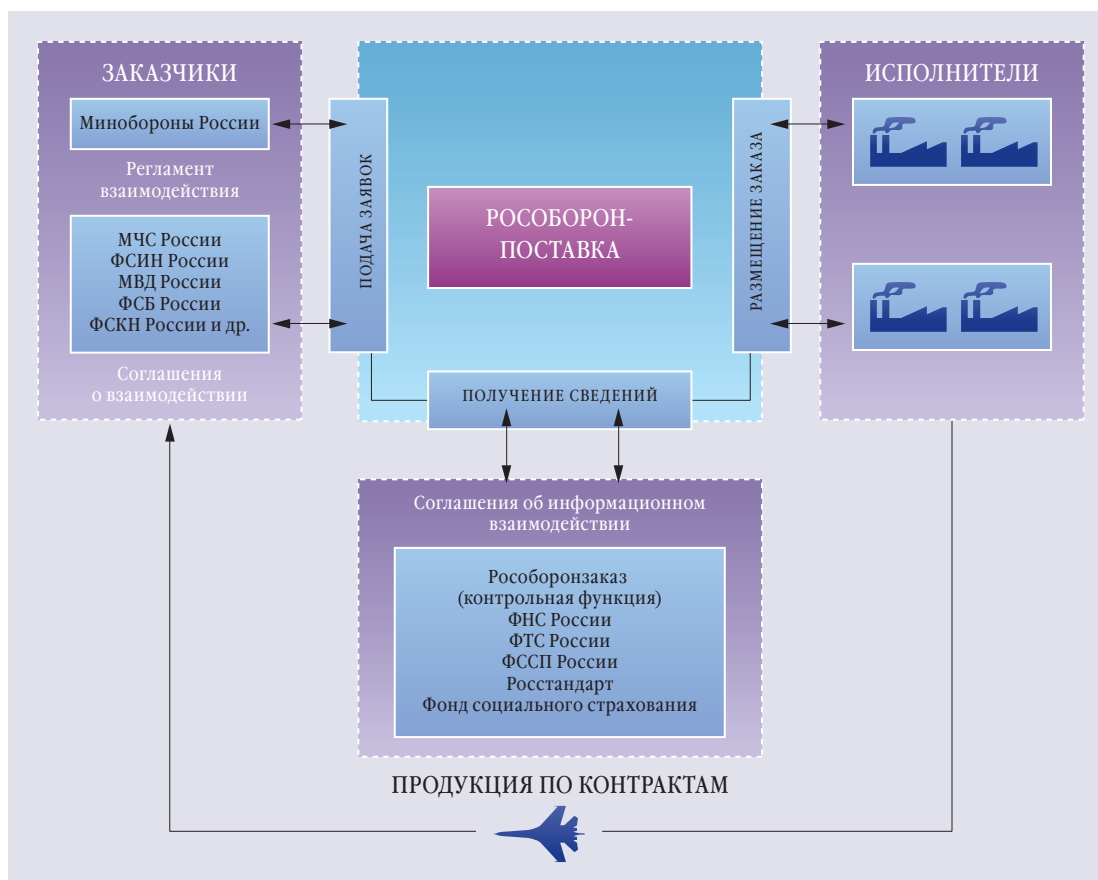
ЗАКАЗЧИКИ

Минобороны России

Регламент взаимодействия

МЧС России
ФСИН России
МВД России
ФСБ России
ФСКН России и др.

Соглашения о взаимодействии

ПОДАЧА ЗАЯВОК

РОСОБОРОН-ПОСТАВКА

РАЗМЕЩЕНИЕ ЗАКАЗА

ИСПОЛНИТЕЛИ

ПОЛУЧЕНИЕ СВЕДЕНИЙ

Соглашения об информационном взаимодействии

Рособоронзаказ
(контрольная функция)
ФНС России
ФТС России
ФССП России
Росстандарт
Фонд социального страхования

ПРОДУКЦИЯ ПО КОНТРАКТАМ